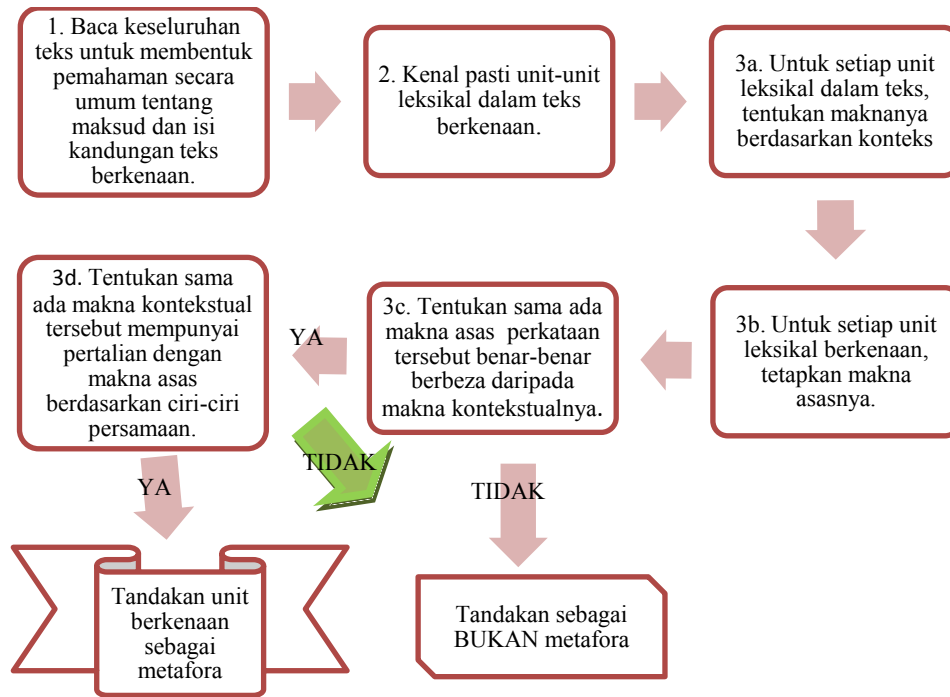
1. Baca keseluruhan teks untuk membentuk pemahaman secara umum tentang maksud dan isi kandungan teks berkenaan.

2. Kenal pasti unit-unit leksikal dalam teks berkenaan.

3a. Untuk setiap unit leksikal dalam teks, tentukan maknanya berdasarkan konteks

3b. Untuk setiap unit leksikal berkenaan, tetapkan makna asasnya.

3c. Tentukan sama ada makna asas perkataan tersebut benar-benar berbeza daripada makna kontekstualnya.

YA

3d. Tentukan sama ada makna kontekstual tersebut mempunyai pertalian dengan makna asas berdasarkan ciri-ciri persamaan.

TIDAK

YA

TIDAK

Tandakan unit berkenaan sebagai metafora

Tandakan sebagai BUKAN metafora